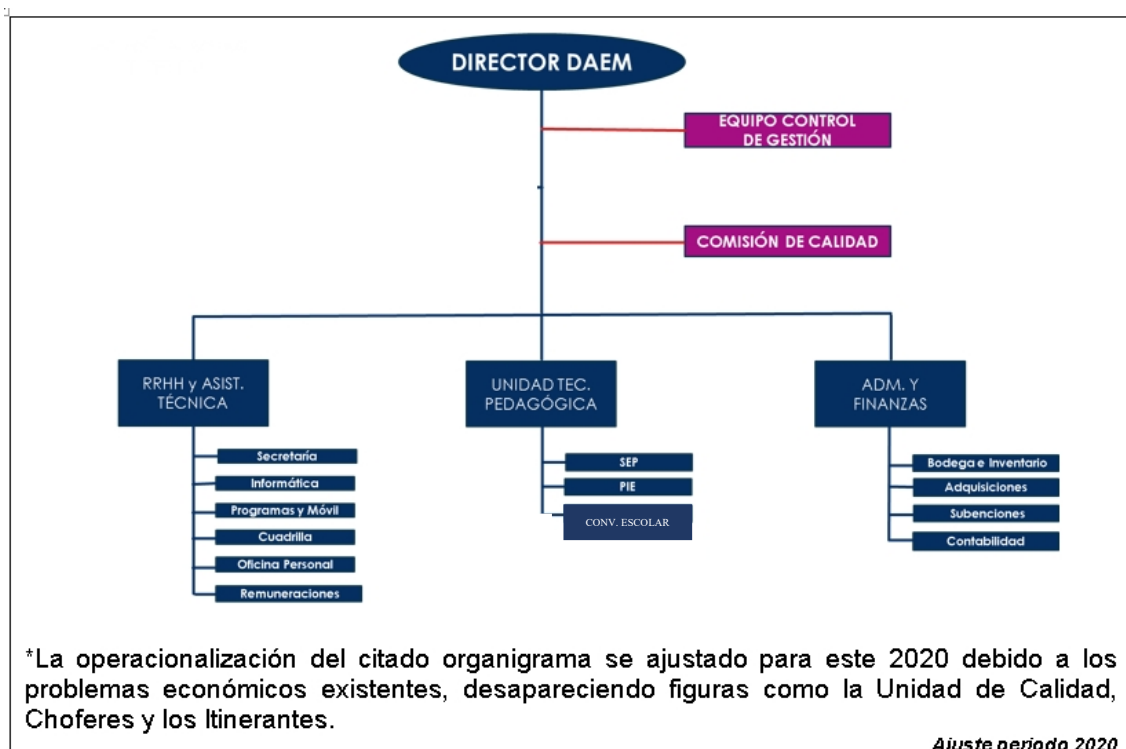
DIRECTOR DAEM

EQUIPO CONTROL DE GESTIÓN

COMISIÓN DE CALIDAD

RRHH y ASIST. TÉCNICA

UNIDAD TEC. PEDAGÓGICA

ADM. Y FINANZAS

Secretaría

Informática

Programas y Móvil

Cuadrilla

Oficina Personal

Remuneraciones

SEP

PIE

CONV. ESCOLAR

Bodega e Inventario

Adquisiciones

Subenciones

Contabilidad

*La operacionalización del citado organigrama se ajustado para este 2020 debido a los problemas económicos existentes, desapareciendo figuras como la Unidad de Calidad, Choferes y los Itinerantes.

Ajuste periodo 2020